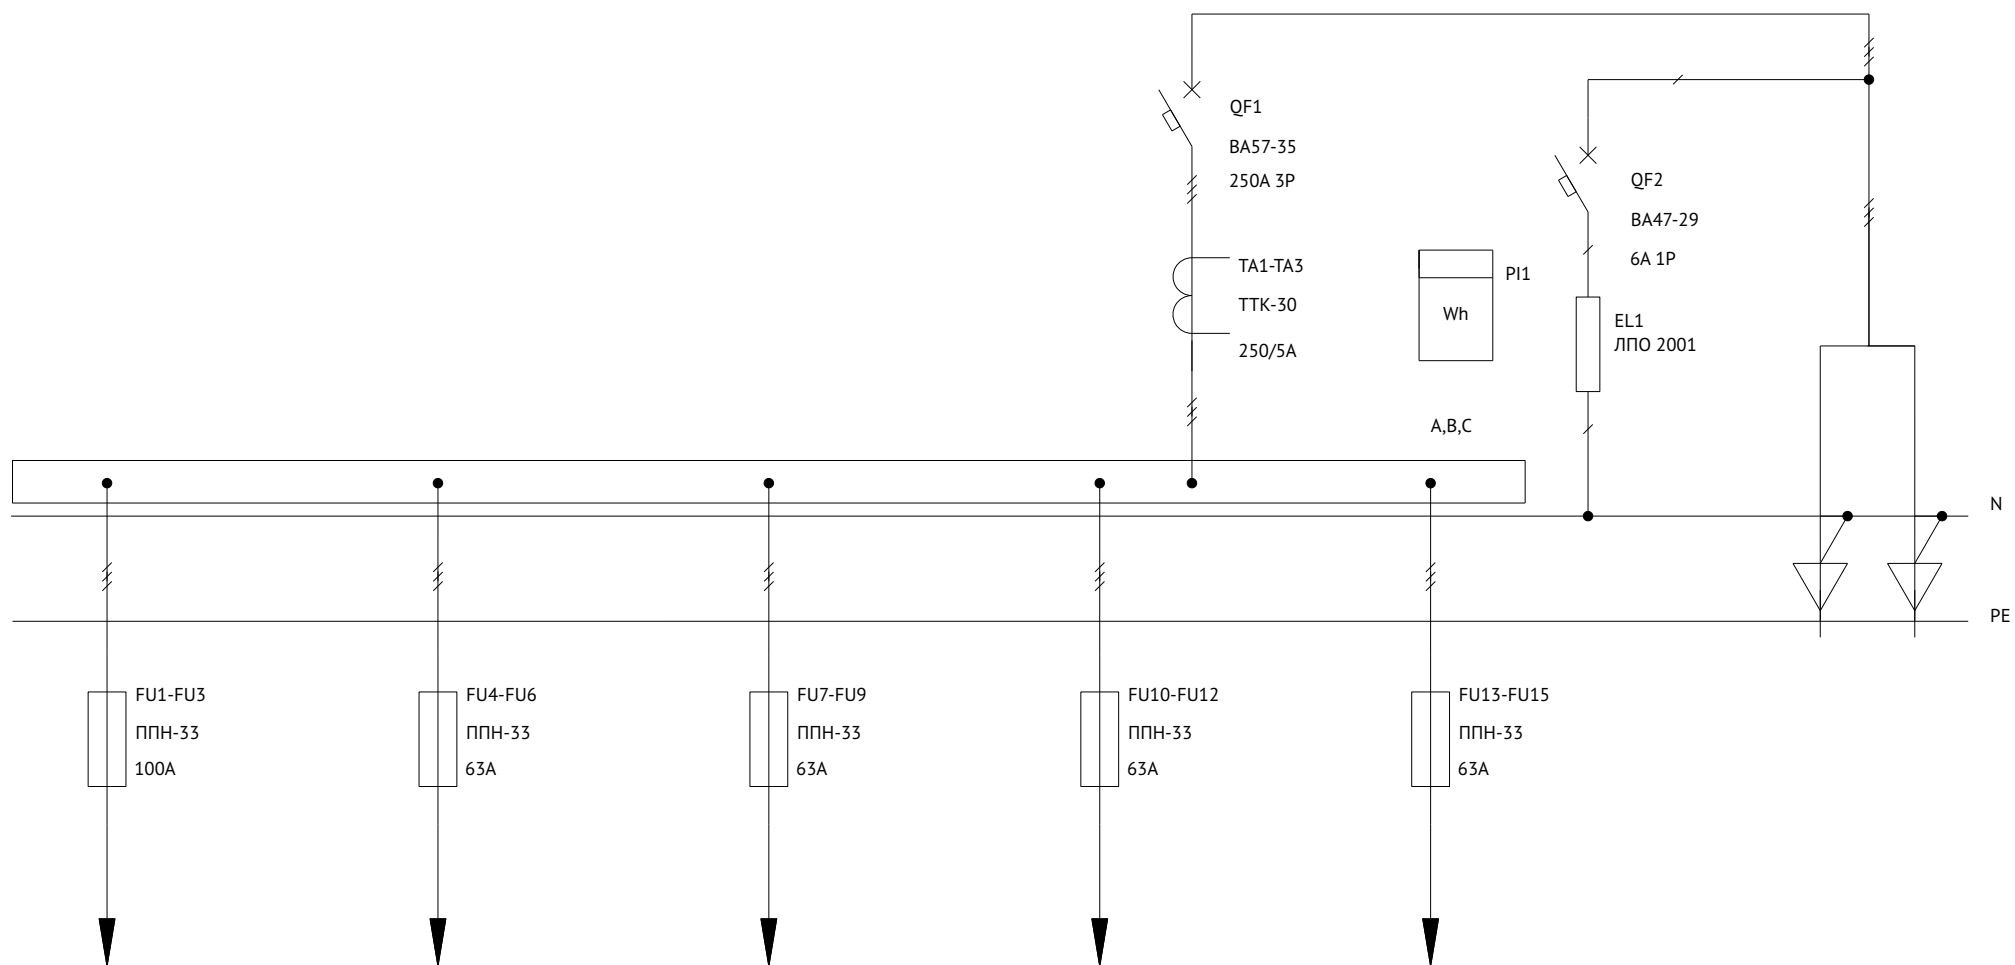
QF1
ВА57-35
250А 3Р

QF2
ВА47-29
6А 1Р

ТА1-ТА3
ТТК-30
250/5А

PI1
Wh

EL1
ЛПО 2001

A,B,C

N

PE

FU1-FU3
ППН-33
100А

FU4-FU6
ППН-33
63А

FU7-FU9
ППН-33
63А

FU10-FU12
ППН-33
63А

FU13-FU15
ППН-33
63А